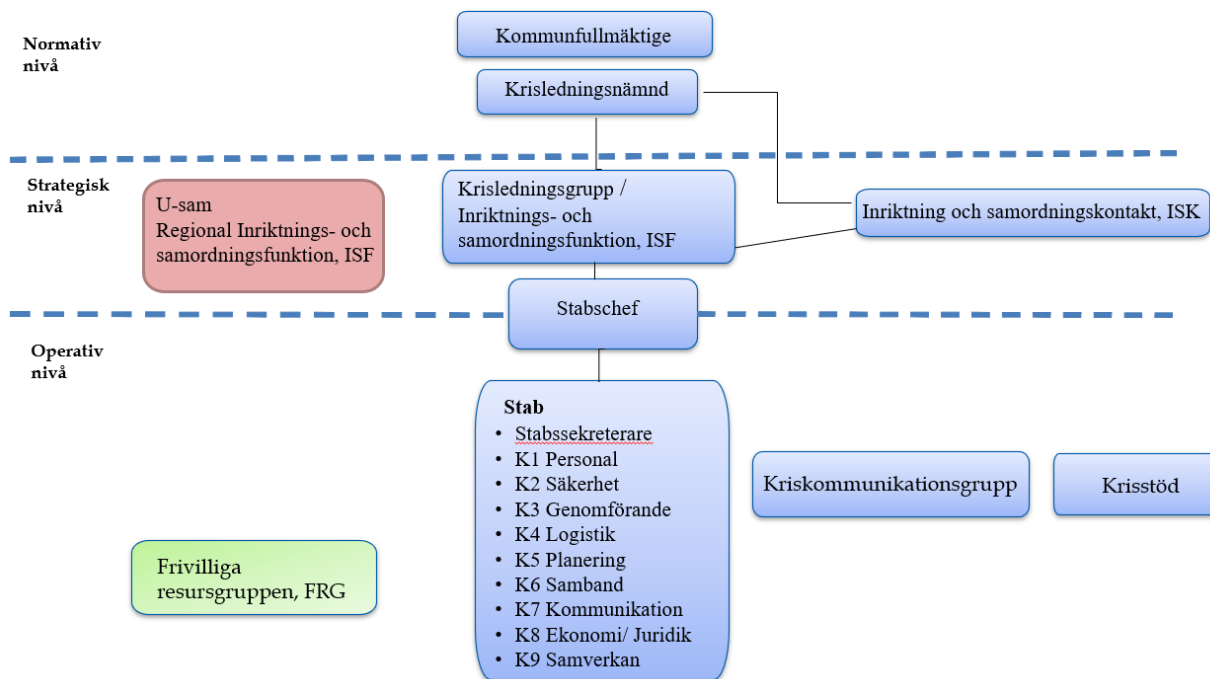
Normativ nivå

Kommunfullmäktige

Krisledningsnämnd

Strategisk nivå

U-sam
Regional Inriktnings- och samordningsfunktion, ISF

Krisledningsgrupp /
Inriktnings- och samordningsfunktion, ISF

Inriktning och samordningskontakt, ISK

Stabschef

Operativ nivå

Stab
• Stabssekreterare
• K1 Personal
• K2 Säkerhet
• K3 Genomförande
• K4 Logistik
• K5 Planering
• K6 Samband
• K7 Kommunikation
• K8 Ekonomi/ Juridik
• K9 Samverkan

Kriskommunikationsgrupp

Krisstöd

Frivilliga resursgruppen, FRG